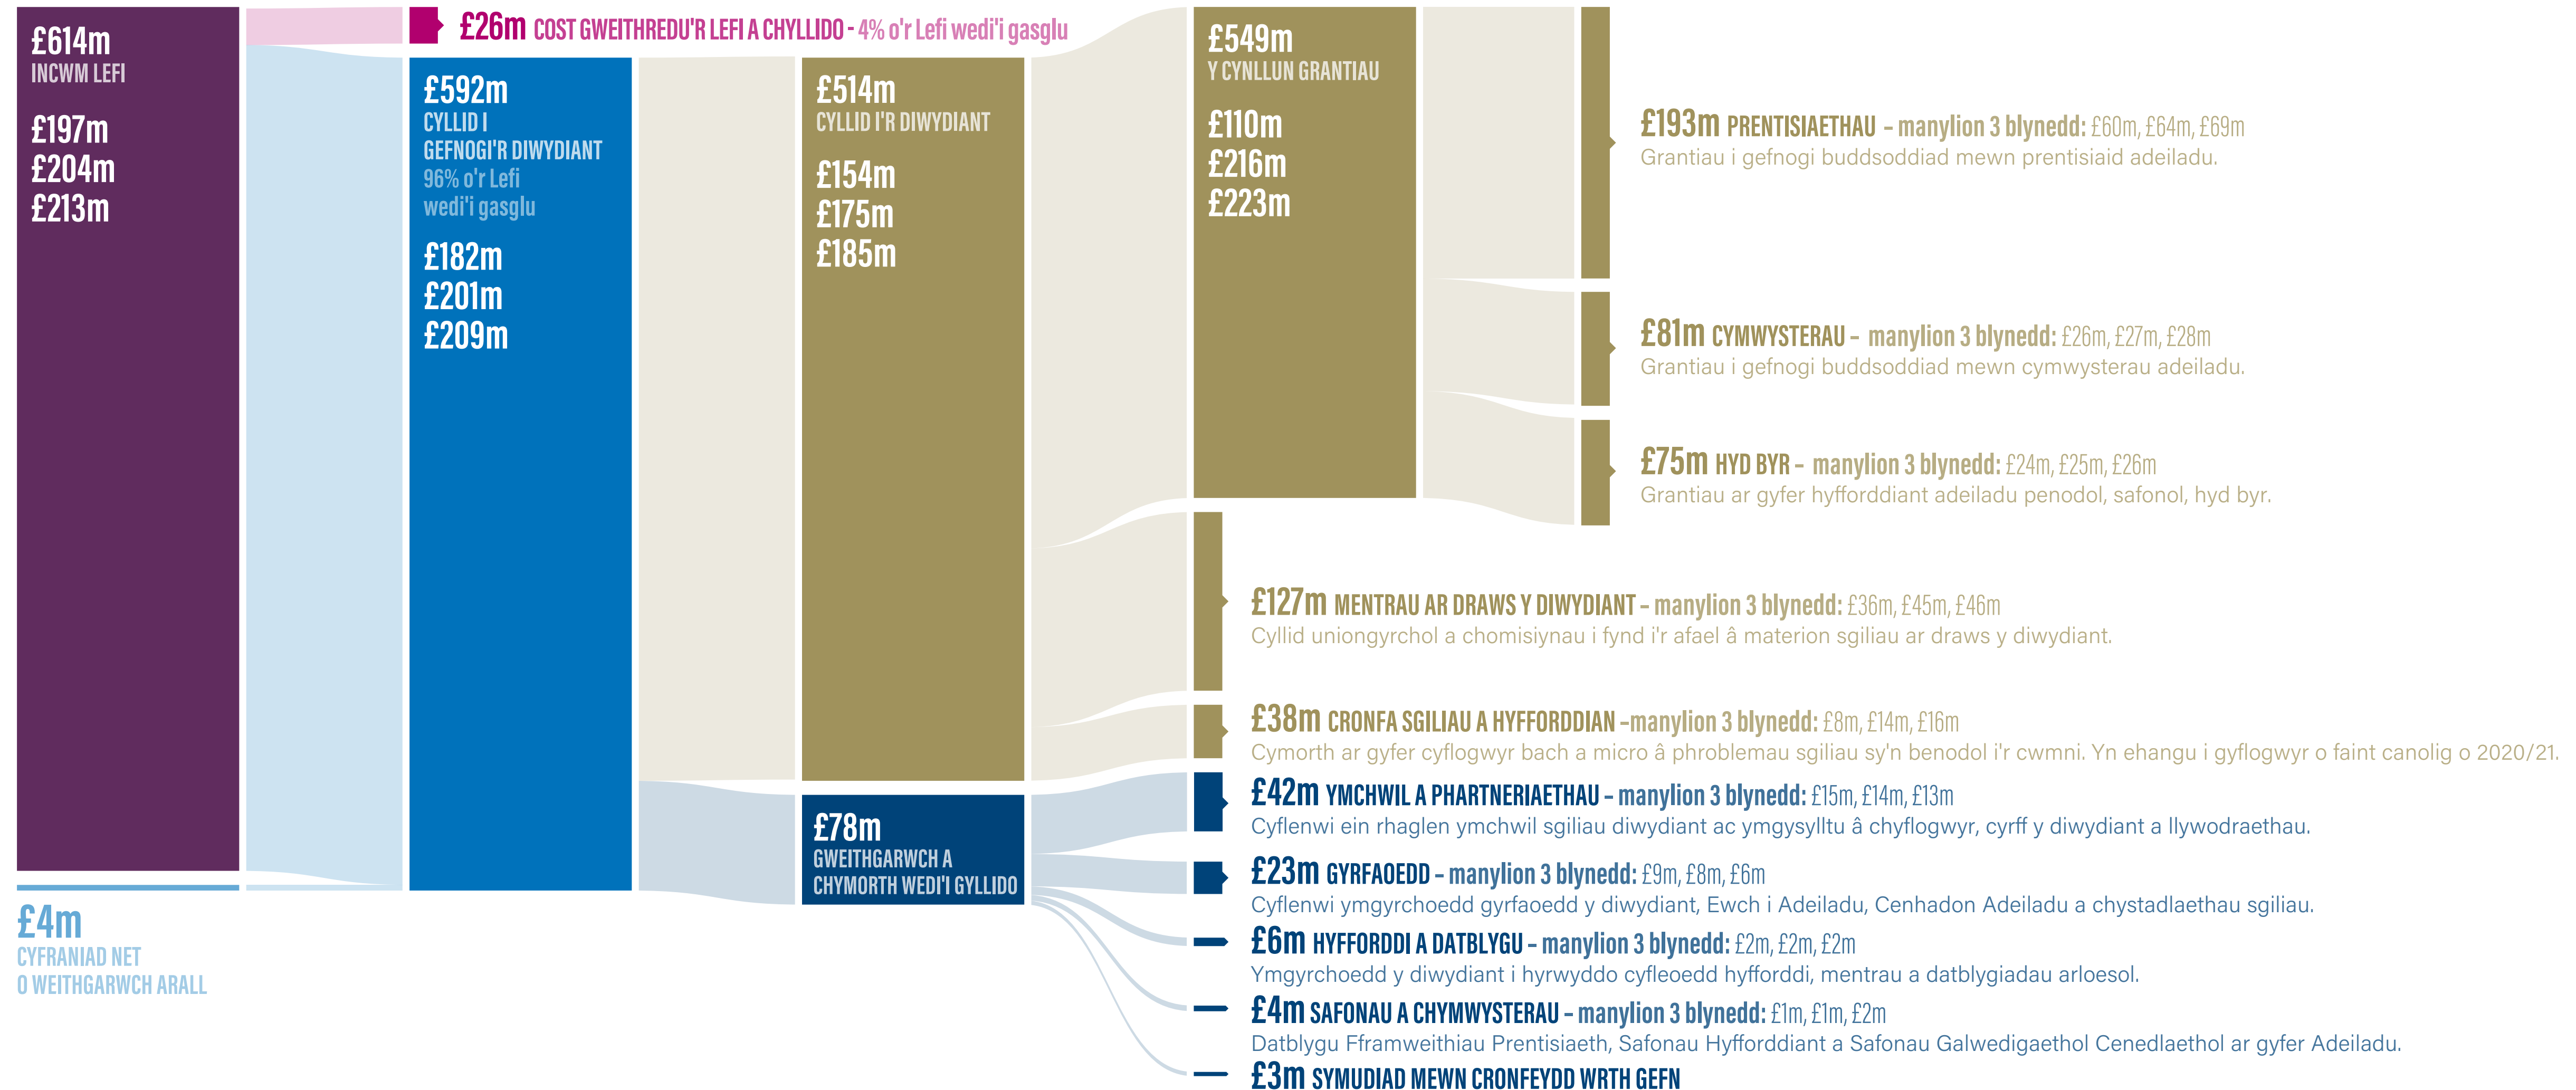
£614m
INCWM LEFI

£197m
£204m
£213m

£4m
CYFRANIAD NET O WEITHGARWCH ARALL

£26m COST GWEITHREDU'R LEFI A CHYLLIDO - 4% o'r Lefi wedi'i gasglu

£592m
CYLLID I GEFNOGI'R DIWYDIANT
96% o'r Lefi wedi'i gasglu

£182m
£201m
£209m

£514m
CYLLID I'R DIWYDIANT

£154m
£175m
£185m

£78m
GWEITHGARWCH A CHYMORTH WEDI'I GYLLIDO

£549m
Y CYNLLUN GRANTIAU

£110m
£216m
£223m

£193m PRENTISIAETHAU - manylion 3 blynedd: £60m, £64m, £69m
Grantiau i gefnogi buddsoddiad mewn prentisiaid adeiladu.

£81m CYMWYSTERAU - manylion 3 blynedd: £26m, £27m, £28m
Grantiau i gefnogi buddsoddiad mewn cymwysterau adeiladu.

£75m HYD BYR - manylion 3 blynedd: £24m, £25m, £26m
Grantiau ar gyfer hyfforddiant adeiladu penodol, safonol, hyd byr.

£127m MENTRAU AR DRAWS Y DIWYDIANT - manylion 3 blynedd: £36m, £45m, £46m
Cyllid uniongyrchol a chomisiynau i fynd i'r afael â materion sgiliau ar draws y diwydiant.

£38m CRONFA SGILIAU A HYFFORDDIAN -manylion 3 blynedd: £8m, £14m, £16m
Cymorth ar gyfer cyflogwyr bach a micro â phroblemau sgiliau sy'n benodol i'r cwmni. Yn ehangu i gyflogwyr o faint canolig o 2020/21.

£42m YMCHWIL A PHARTNERIAETHAU - manylion 3 blynedd: £15m, £14m, £13m
Cyflenwi ein rhaglen ymchwil sgiliau diwydiant ac ymgysylltu â chyflogwyr, cyrff y diwydiant a llywodraethau.

£23m GYRFAOEDD - manylion 3 blynedd: £9m, £8m, £6m
Cyflenwi ymgyrchoedd gyrfaoedd y diwydiant, Ewch i Adeiladu, Cenhadon Adeiladu a chystadlaethau sgiliau.

£6m HYFFORDDI A DATBLYGU - manylion 3 blynedd: £2m, £2m, £2m
Ymgyrchoedd y diwydiant i hyrwyddo cyfleoedd hyfforddi, mentrau a datblygiadau arloesol.

£4m SAFONAU A CHYMWYSTERAU - manylion 3 blynedd: £1m, £1m, £2m
Datblygu Fframweithiau Prentisiaeth, Safonau Hyfforddiant a Safonau Galwedigaethol Cenedlaethol ar gyfer Adeiladu.

£3m SYMUDIAD MEWN CRONFEYDD WRTH GEFN